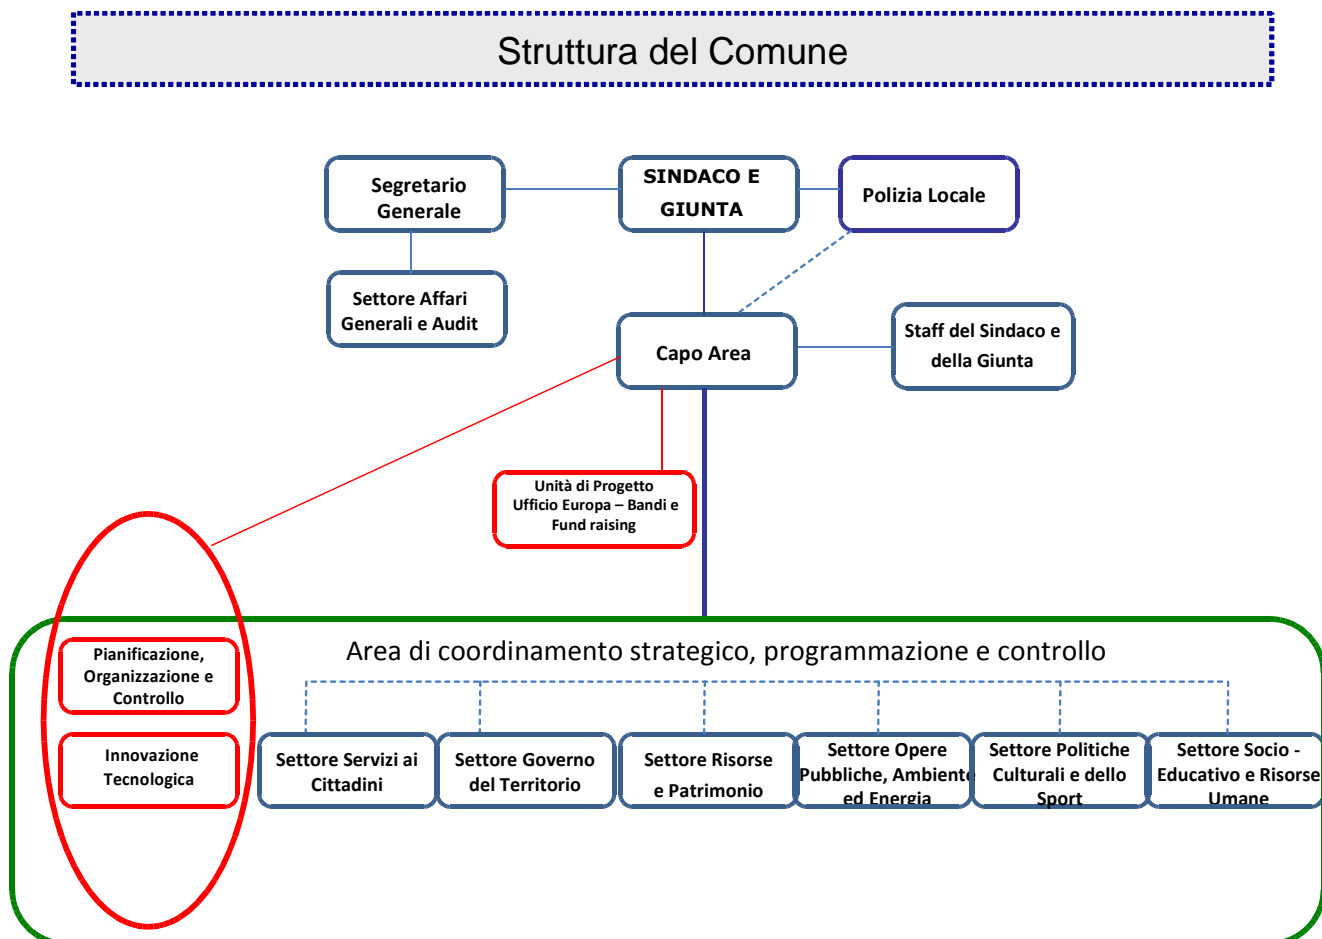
Struttura del Comune

Segretario Generale

SINDACO E GIUNTA

Polizia Locale

Settore Affari Generali e Audit

Capo Area

Staff del Sindaco e della Giunta

Unità di Progetto Ufficio Europa – Bandi e Fund raising

Area di coordinamento strategico, programmazione e controllo

Pianificazione, Organizzazione e Controllo

Innovazione Tecnologica

Settore Servizi ai Cittadini

Settore Governo del Territorio

Settore Risorse e Patrimonio

Settore Opere Pubbliche, Ambiente ed Energia

Settore Politiche Culturali e dello Sport

Settore Socio - Educativo e Risorse Umane